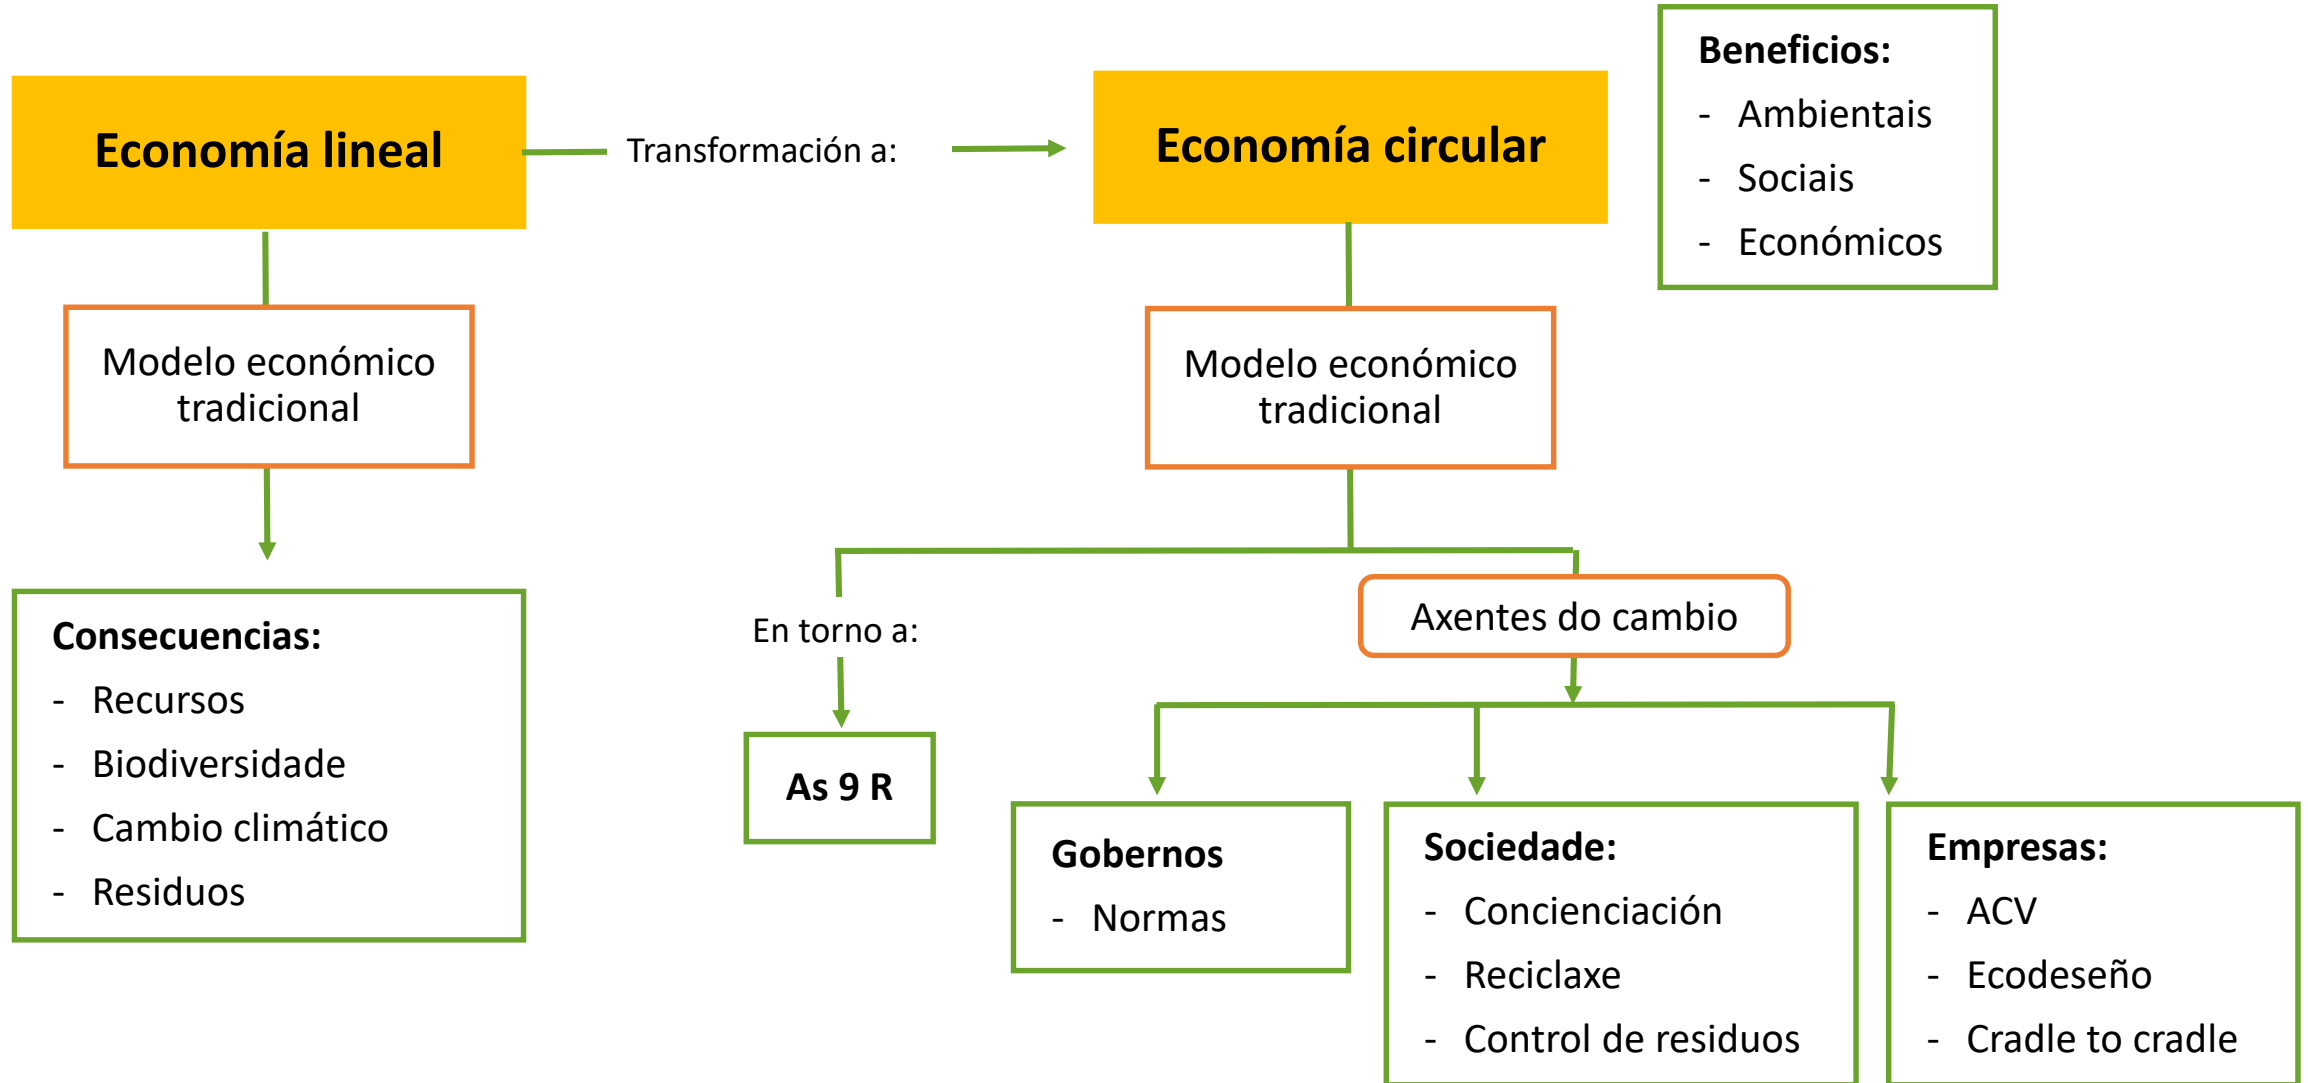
Economía lineal

Transformación a:

Economía circular

Beneficios:
- Ambientais
- Sociais
- Económicos

Modelo económico tradicional

Modelo económico tradicional

Consecuencias:
- Recursos
- Biodiversidade
- Cambio climático
- Residuos

En torno a:

As 9 R

Axentes do cambio

Gobernos
- Normas

Sociedade:
- Concienciación
- Reciclaxe
- Control de residuos

Empresas:
- ACV
- Ecodeseño
- Cradle to cradle